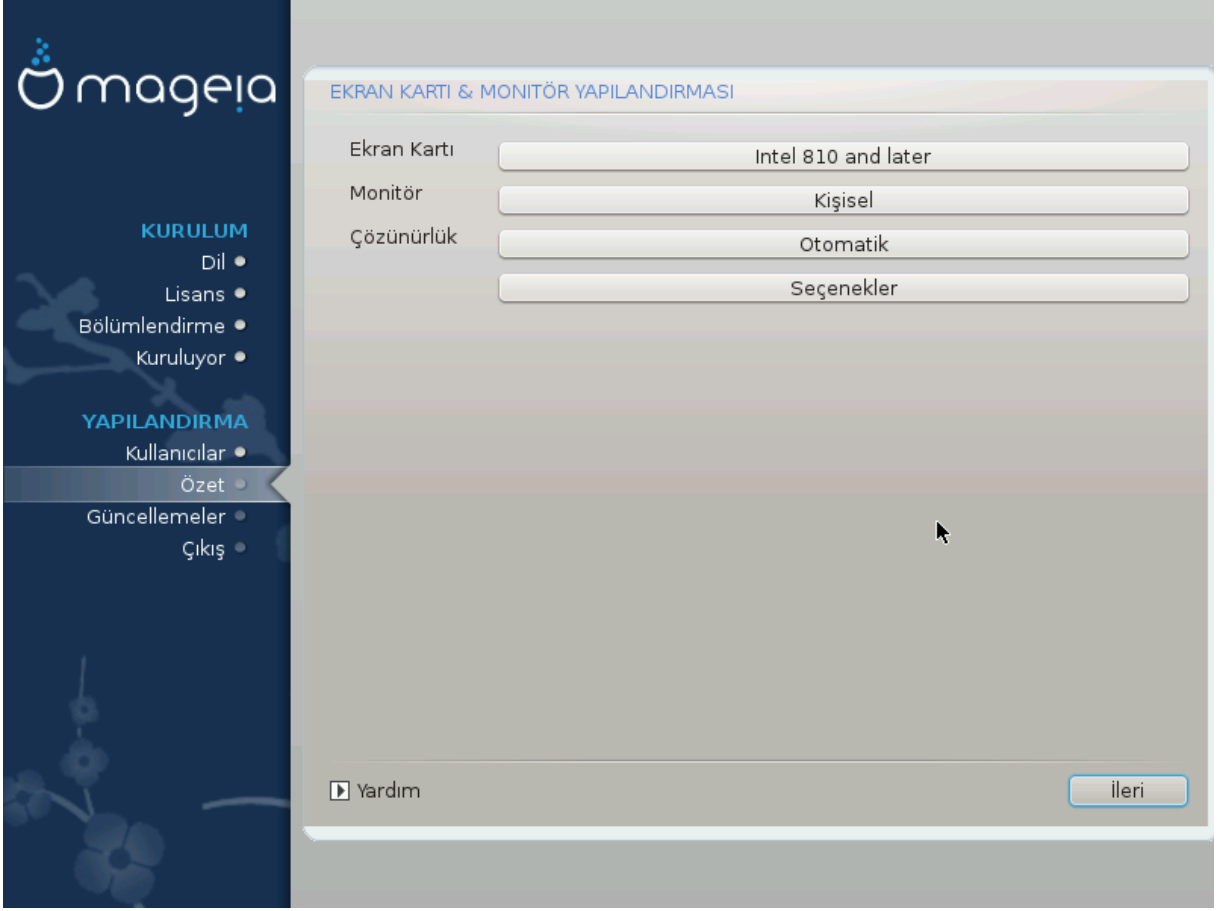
mageia

KURULUM
Dil
Lisans
Bölümlendirme
Kuruluyor

YAPILANDIRMA
Kullanıcılar
Özet
Güncellemeler
Çıkış

EKRAN KARTI & MONİTÖR YAPILANDIRMASI

Ekran Kartı | Intel 810 and later
Monitör | Kişisel
Çözünürlük | Otomatik
Seçenekler

Yardım
İleri